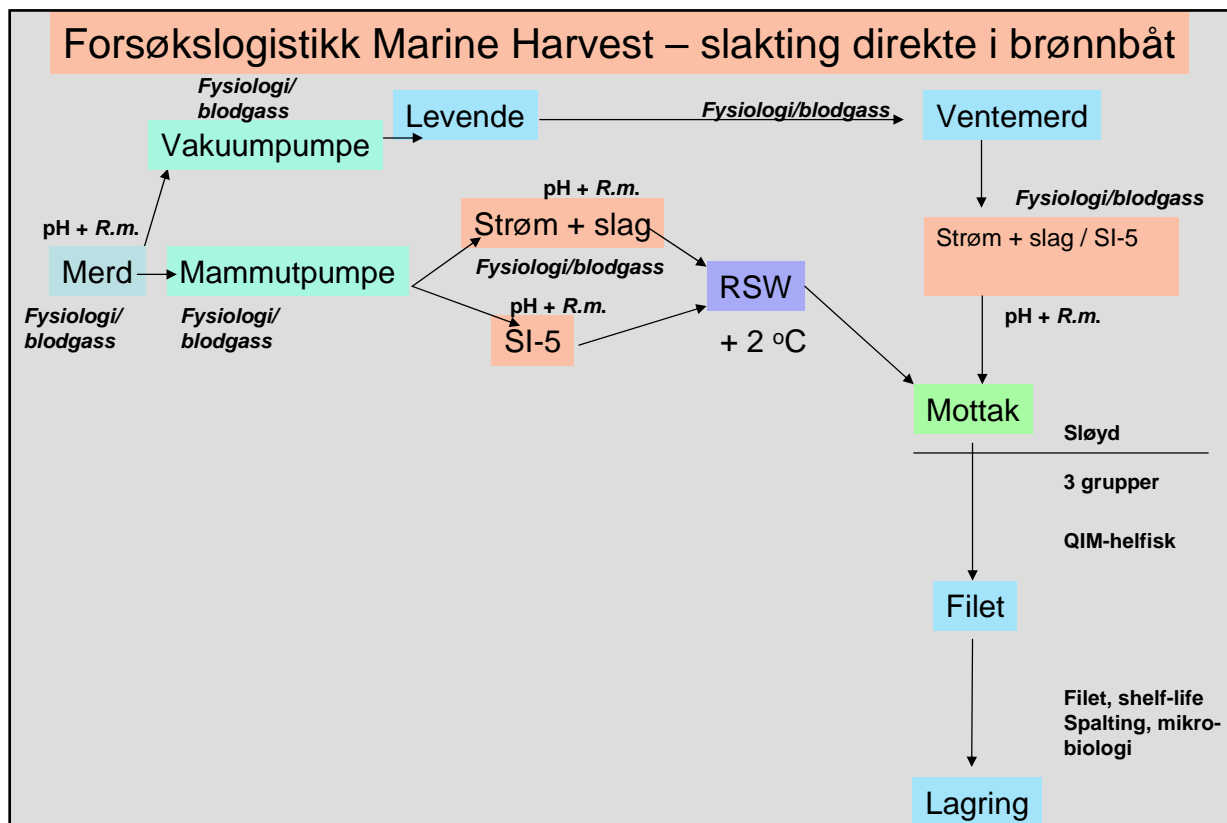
Forsøkslogistikk Marine Harvest – slakting direkte i brønnbåt

Fysiologi/ blodgass

Vakuumpumpe

Levende

Fysiologi/blodgass

Ventemerd

pH + *R.m.*

Merd

Mammutpumpe

pH + *R.m.*

Strøm + slag

Fysiologi/blodgass

Strøm + slag / SI-5

Fysiologi/blodgass

Fysiologi/ blodgass

Fysiologi/ blodgass

pH + *R.m.*

SI-5

RSW

+ 2 $^{o}$C

pH + *R.m.*

Mottak

Sløyd

3 grupper

QIM-helfisk

Filet

Filet, shelf-life
Spalting, mikrobiologi

Lagring